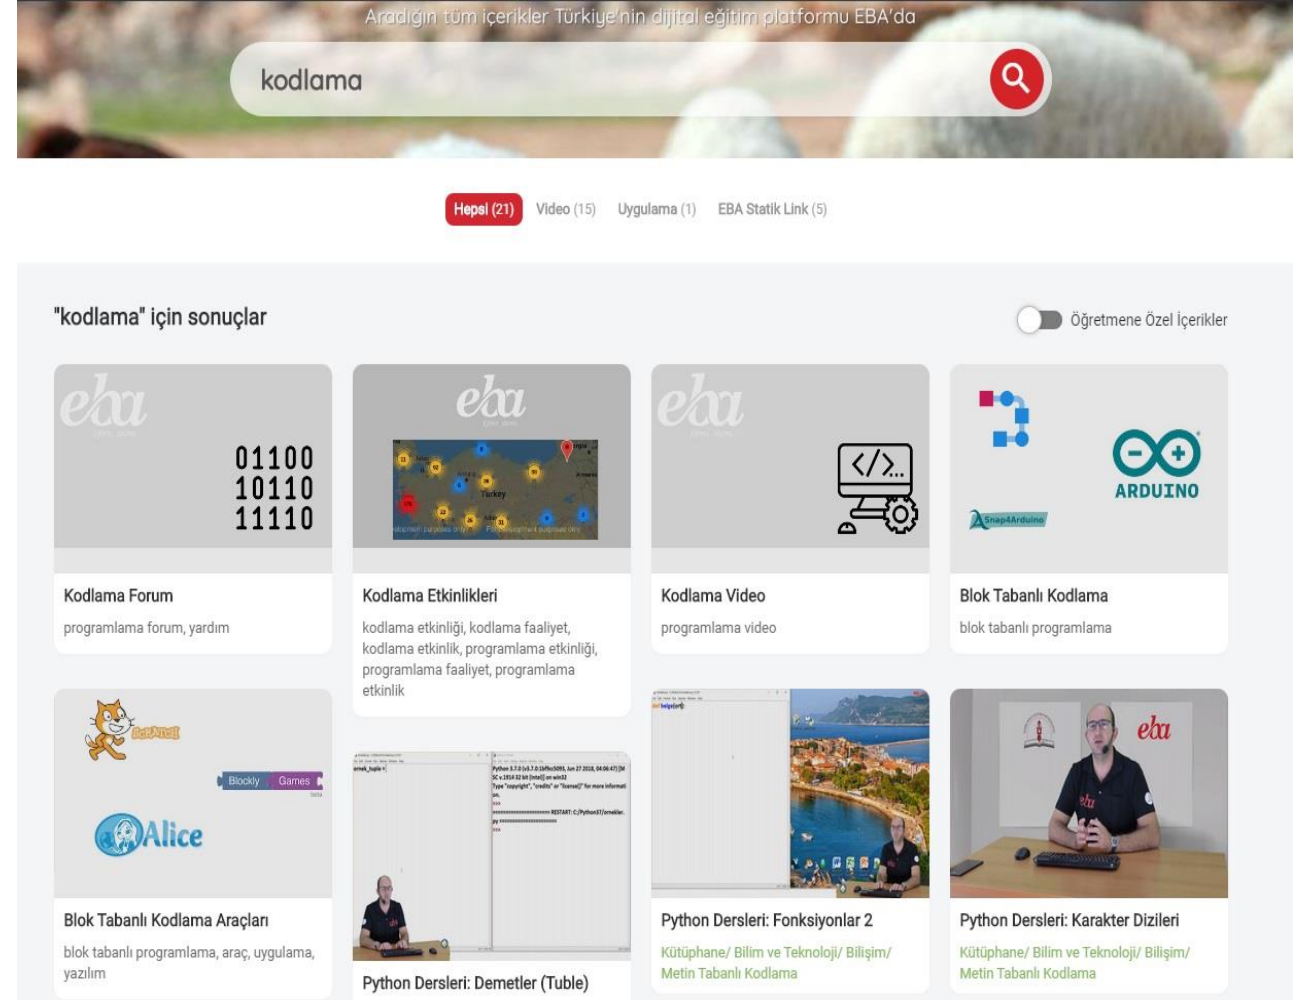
Aradığın tüm içerikler Türkiye'nin dijital eğitim platformu EBA'da

kodlama

Hepsi (21) Video (15) Uygulama (1) EBA Statik Link (5)

"kodlama" için sonuçlar

Öğretmene Özel İçerikler

eba

01100
10110
11110

Kodlama Forum

programlama forum, yardım

eba

Kodlama Etkinlikleri

kodlama etkinliği, kodlama faaliyet, kodlama etkinlik, programlama etkinliği, programlama faaliyet, programlama etkinlik

eba

</>...

Kodlama Video

programlama video

ARDUINO

Snap4Arduino

Blok Tabanlı Kodlama

blok tabanlı programlama

Scratch

Blockly Games

Alice

Blok Tabanlı Kodlama Araçları

blok tabanlı programlama, araç, uygulama, yazılım

Python Dersleri: Demetler (Tuble)

Python Dersleri: Fonksiyonlar 2

Kütüphane/ Bilim ve Teknoloji/ Bilişim/ Metin Tabanlı Kodlama

eba

Python Dersleri: Karakter Dizileri

Kütüphane/ Bilim ve Teknoloji/ Bilişim/ Metin Tabanlı Kodlama